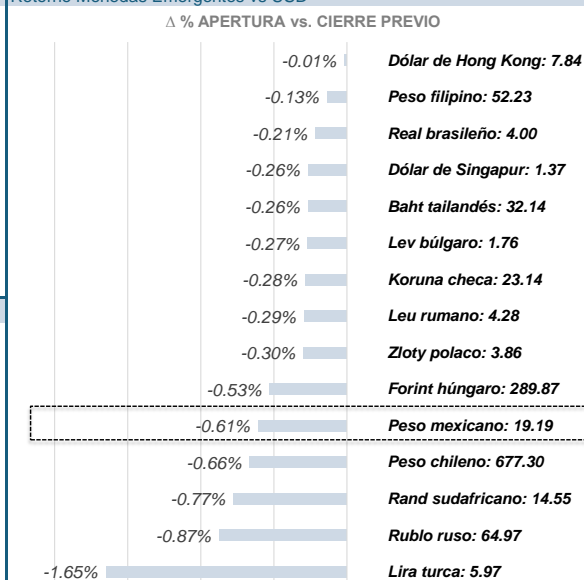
Retorno Monedas Emergentes vs USD

Δ % APERTURA vs. CIERRE PREVIO

-0.01% Dólar de Hong Kong: 7.84
-0.13% Peso filipino: 52.23
-0.21% Real brasileño: 4.00
-0.26% Dólar de Singapur: 1.37
-0.26% Baht tailandés: 32.14
-0.27% Lev búlgaro: 1.76
-0.28% Koruna checa: 23.14
-0.29% Leu rumano: 4.28
-0.30% Zloty polaco: 3.86
-0.53% Forint húngaro: 289.87
-0.61% Peso mexicano: 19.19
-0.66% Peso chileno: 677.30
-0.77% Rand sudafricano: 14.55
-0.87% Rublo ruso: 64.97
-1.65% Lira turca: 5.97